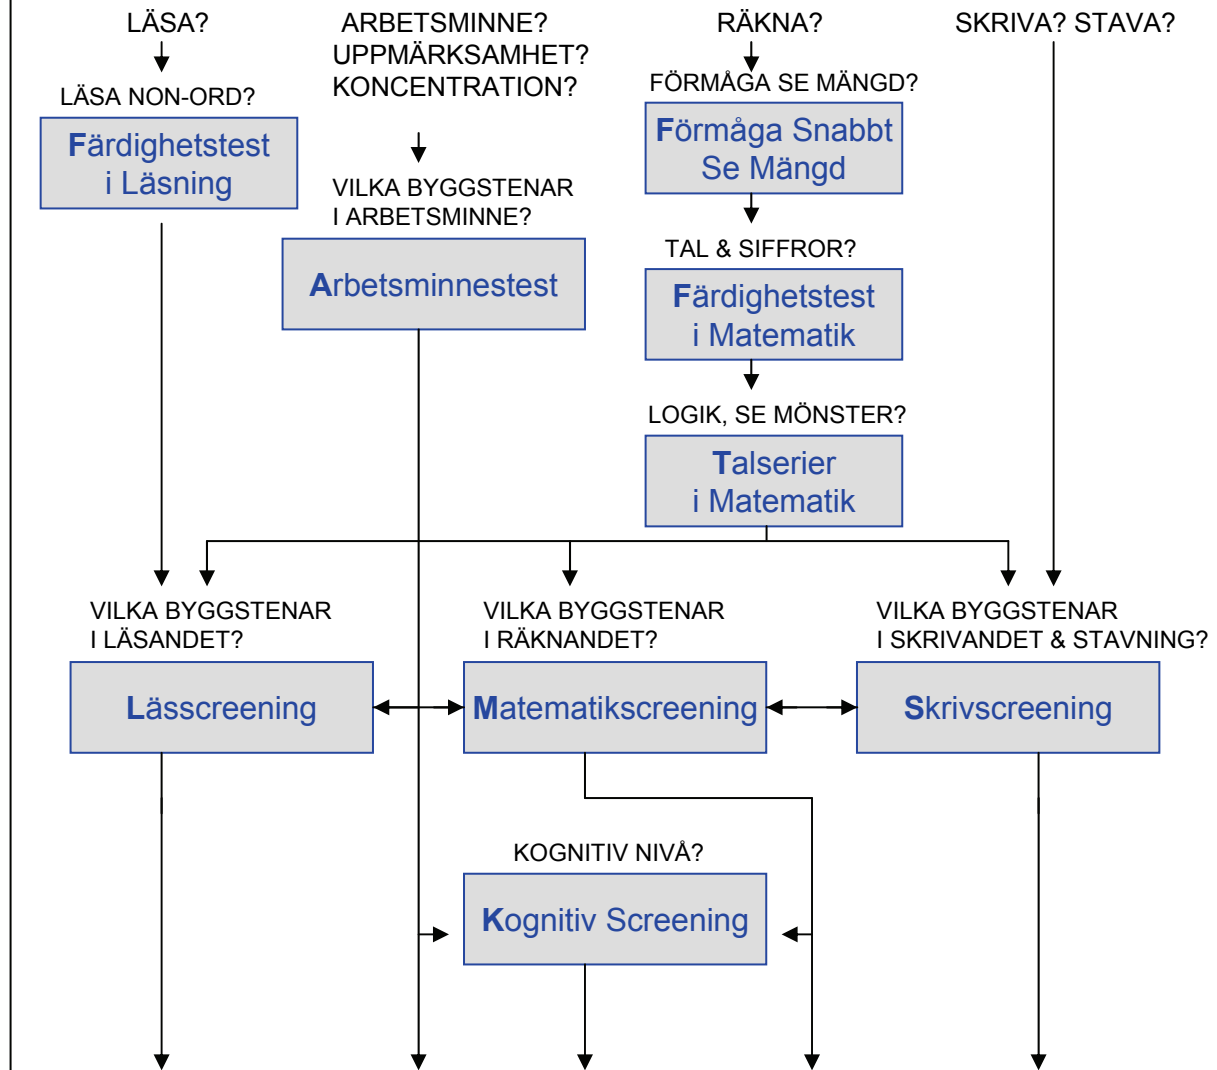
LÄSA?

ARBETSMINNE?
UPPMÄRKSAMHET?
KONCENTRATION?

RÄKNA?

SKRIVA? STAVA?

LÄSA NON-ORD?

Färdighetstest i Läsning

FÖRMÅGA SE MÄNGD?

Förmåga Snabbt Se Mängd

VILKA BYGGSTENAR I ARBETSMINNE?

Arbetsminnestest

TAL & SIFFROR?

Färdighetstest i Matematik

LOGIK, SE MÖNSTER?

Talserier i Matematik

VILKA BYGGSTENAR I LÄSANDET?

VILKA BYGGSTENAR I RÄKNANDET?

VILKA BYGGSTENAR I SKRIVANDET & STAVNING?

Lässcreening

Matematikscreening

Skrivscreening

KOGNITIV NIVÅ?

Kognitiv Screening